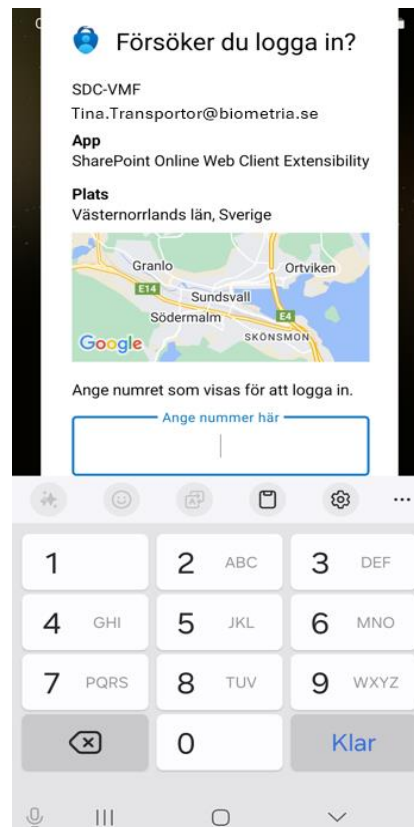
Försöker du logga in?

SDC-VMF

Tina.Transportor@biometria.se

App
SharePoint Online Web Client Extensibility

Plats
Västernorrlands län, Sverige

Granlo
Ortviken
E14
Sundsvall
Södermalm
E4
SKÖNSMON
Google

Ange numret som visas för att logga in.

Ange nummer här

1
2 ABC
3 DEF
4 GHI
5 JKL
6 MNO
7 PQRS
8 TUV
9 WXYZ
0
Klar